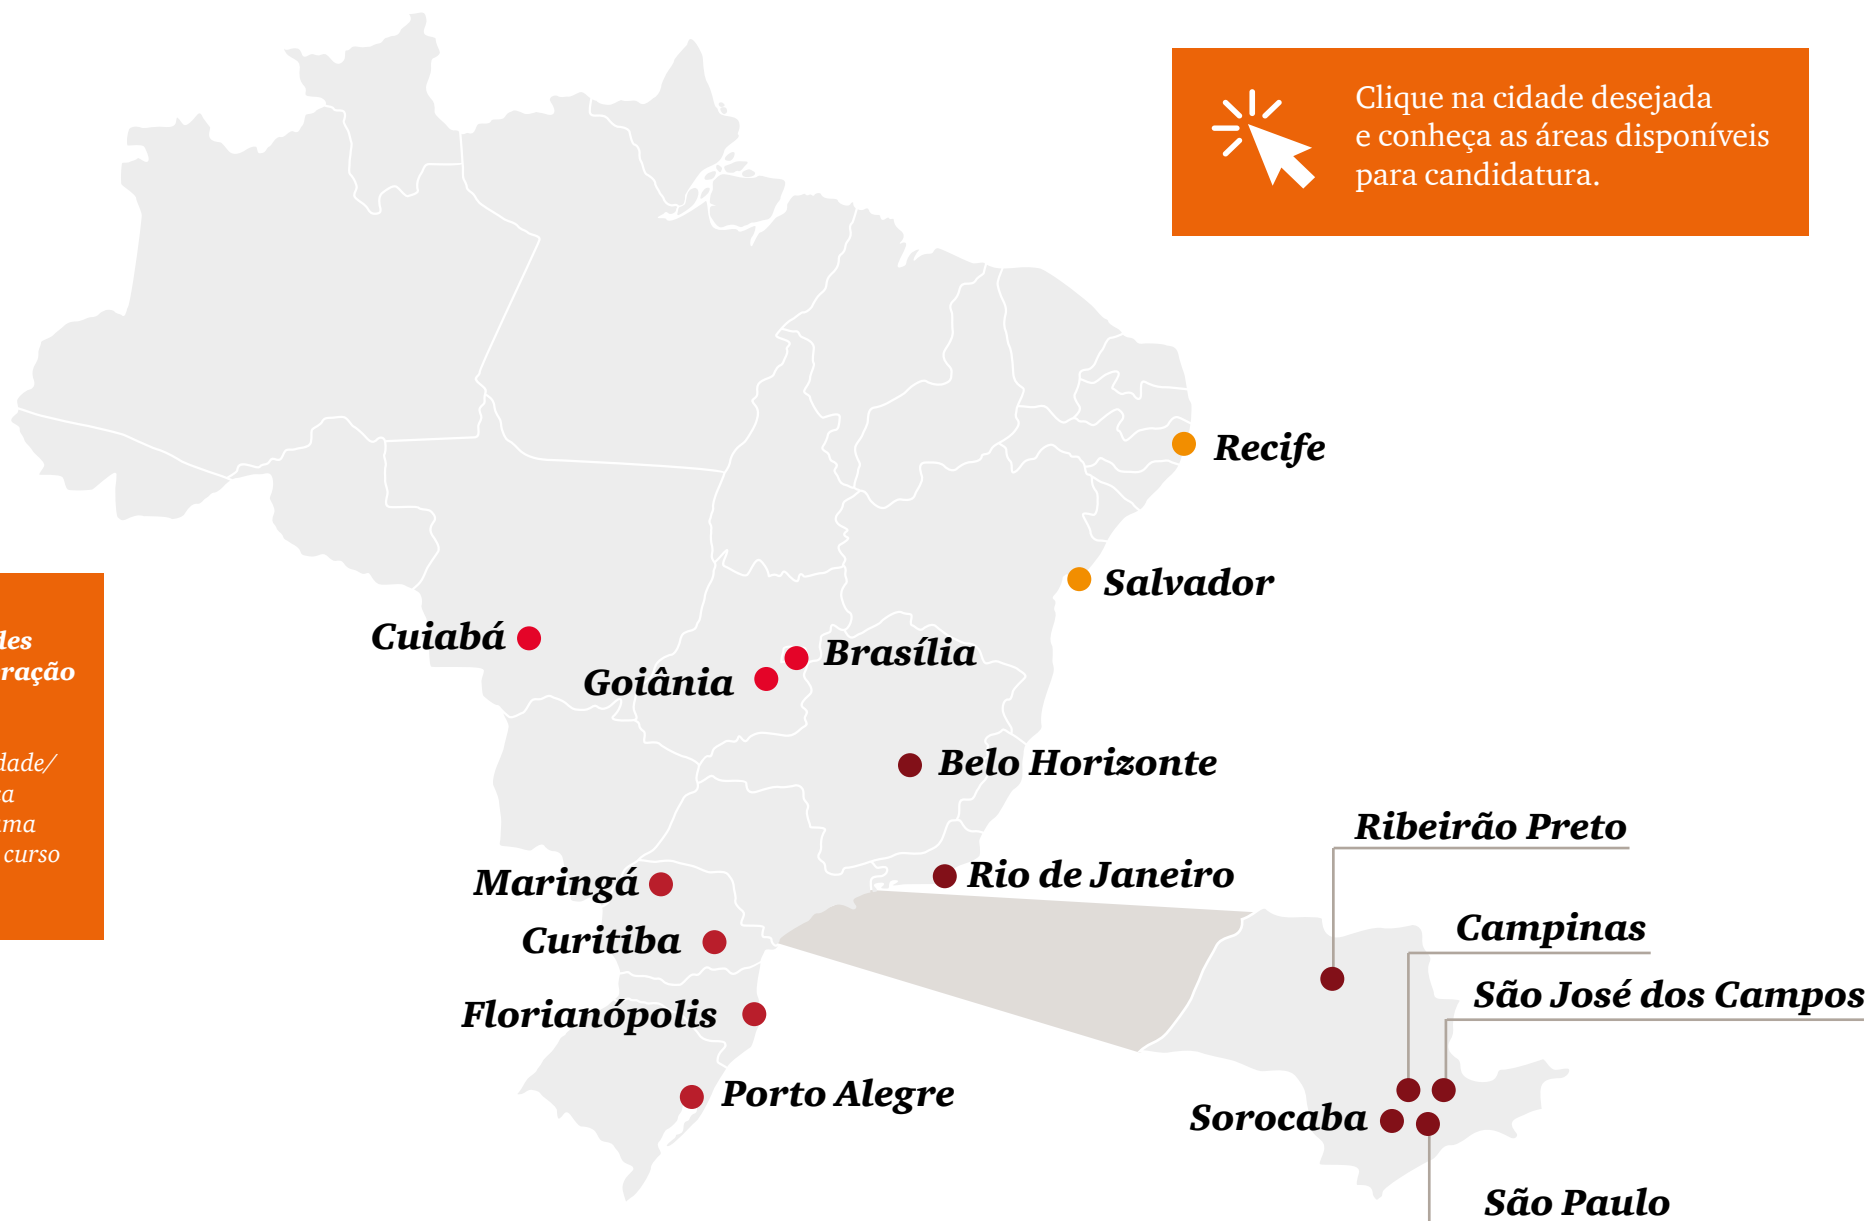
Clique na cidade desejada e conheça as áreas disponíveis para candidatura.

les
ração

dade/
a
ma
curso

Recife

Salvador

Cuiabá

Brasília

Goiânia

Belo Horizonte

Ribeirão Preto

Rio de Janeiro

Maringá

Campinas

Curitiba

São José dos Campos

Florianópolis

Porto Alegre

Sorocaba

São Paulo